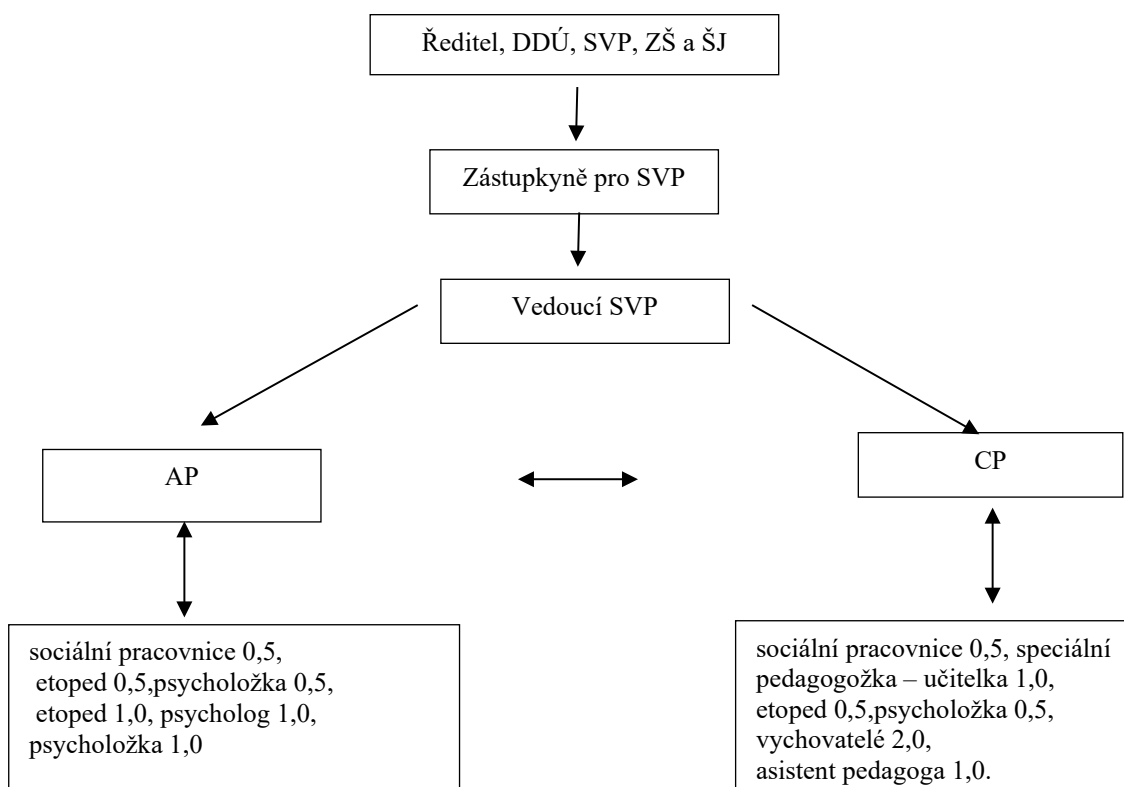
Ředitel, DDÚ, SVP, ZŠ a ŠJ

Zástupkyně pro SVP

Vedoucí SVP

AP

CP

sociální pracovnice 0,5, etoped 0,5,psycholožka 0,5, etoped 1,0, psycholog 1,0, psycholožka 1,0

sociální pracovnice 0,5, speciální pedagogožka – učitelka 1,0, etoped 0,5,psycholožka 0,5, vychovatelé 2,0, asistent pedagoga 1,0.